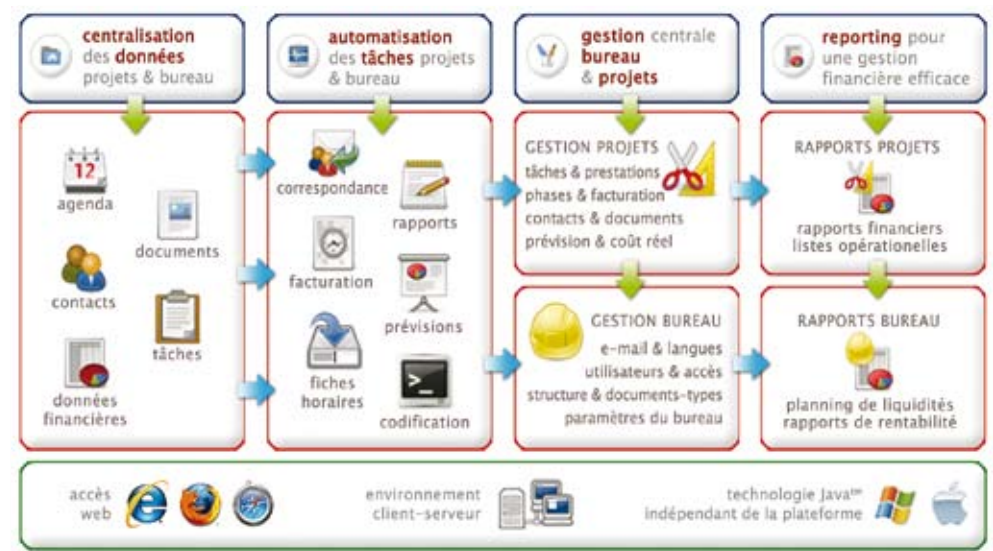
centralisation des données projets & bureau

automatisation des tâches projets & bureau

gestion centrale bureau & projets

reporting pour une gestion financière efficace

12
agenda

documents

contacts

tâches

données financières

correspondance

rapports

facturation

prévisions

fiches horaires

>_
codification

GESTION PROJETS
tâches & prestations
phases & facturation
contacts & documents
prévision & coût réel

GESTION BUREAU
e-mail & langues
utilisateurs & accès
structure & documents-types
paramètres du bureau

RAPPORTS PROJETS
rapports financiers
listes opérationelles

RAPPORTS BUREAU
planning de liquidités
rapports de rentabilité

accès web

environnement client-serveur

technologie Java™ indépendant de la plateforme